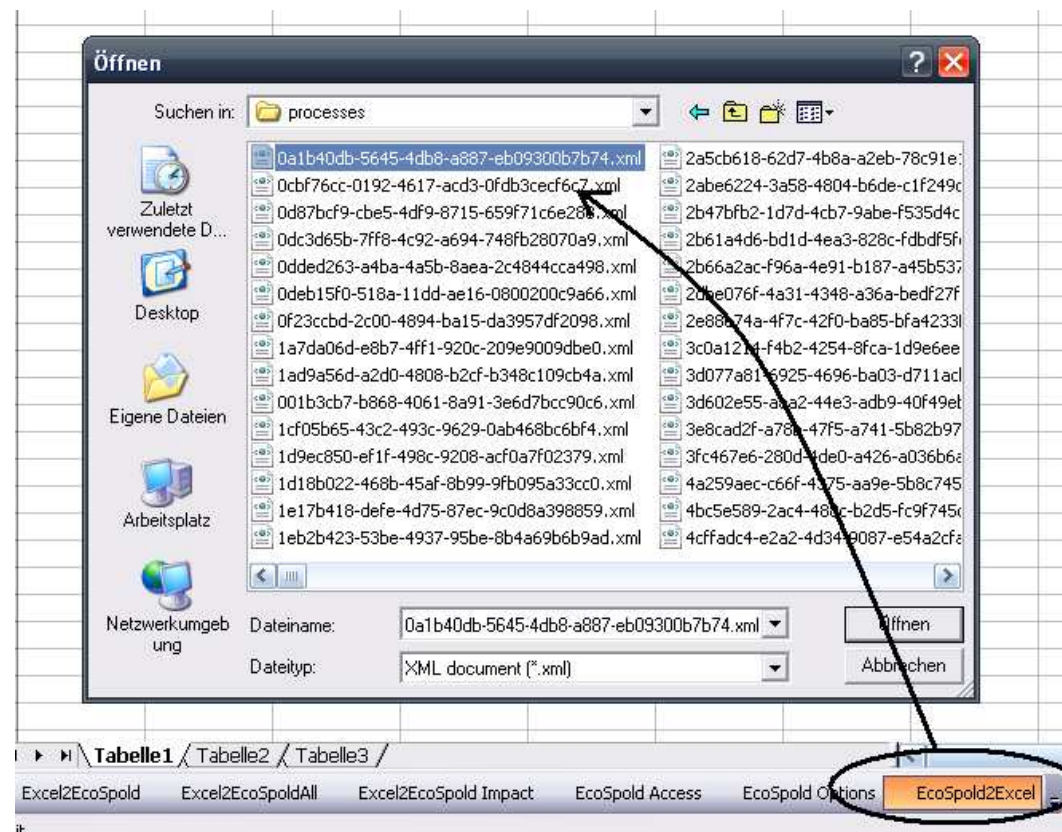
Öffnen

Suchen in: processes

Zuletzt verwendete D...

Desktop

Eigene Dateien

Arbeitsplatz

Netzwerkumgebung

0a1b40db-5645-4db8-a887-eb09300b7b74.xml
0cbf76cc-0192-4617-acd3-0fdb3cecf6c7.xml
0d87bcf9-cbe5-4df9-8715-659f71c6e28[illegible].xml
0dc3d65b-7ff8-4c92-a694-748fb28070a9.xml
0dded263-a4ba-4a5b-8aea-2c4844cca498.xml
0deb15f0-518a-11dd-ae16-0800200c9a66.xml
0f23ccbd-2c00-4894-ba15-da3957df2098.xml
1a7da06d-e8b7-4ff1-920c-209e9009dbe0.xml
1ad9a56d-a2d0-4808-b2cf-b348c109cb4a.xml
001b3cb7-b868-4061-8a91-3e6d7bcc90c6.xml
1cf05b65-43c2-493c-9629-0ab468bc6bf4.xml
1d9ec850-ef1f-498c-9208-acf0a7f02379.xml
1d18b022-468b-45af-8b99-9fb095a33cc0.xml
1e17b418-defe-4d75-87ec-9c0d8a398859.xml
1eb2b423-53be-4937-95be-8b4a69b6b9ad.xml
2a5cb618-62d7-4b8a-a2eb-78c91e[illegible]
2abe6224-3a58-4804-b6de-c1f249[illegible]
2b47bfb2-1d7d-4cb7-9abe-f535d4c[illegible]
2b61a4d6-bd1d-4ea3-828c-fdbdf5f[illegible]
2b66a2ac-f96a-4e91-b187-a45b53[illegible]
2d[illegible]e076f-4a31-4348-a36a-bedf27f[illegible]
2e88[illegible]74a-4f7c-42f0-ba85-bfa4233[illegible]
3c0a12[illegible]-f4b2-4254-8fca-1d9e6ee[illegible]
3d077a81-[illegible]925-4696-ba03-d711ac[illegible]
3d602e55-a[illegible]a2-44e3-adb9-40f49e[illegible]
3e8cad2f-a78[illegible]-47f5-a741-5b82b97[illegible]
3fc467e6-280d-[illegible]de0-a426-a036b6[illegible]
4a259aec-c66f-4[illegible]75-aa9e-5b8c745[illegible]
4bc5e589-2ac4-48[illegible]c-b2d5-fc9f745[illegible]
4cffadc4-e2a2-4d3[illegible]9087-e54a2cf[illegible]

Dateiname: 0a1b40db-5645-4db8-a887-eb09300b7b74.xml
Dateityp: XML document (*.xml)

Öffnen
Abbrechen

Tabelle1 Tabelle2 Tabelle3

Excel2EcoSpold Excel2EcoSpoldAll Excel2EcoSpold Impact EcoSpold Access EcoSpold Options EcoSpold2Excel